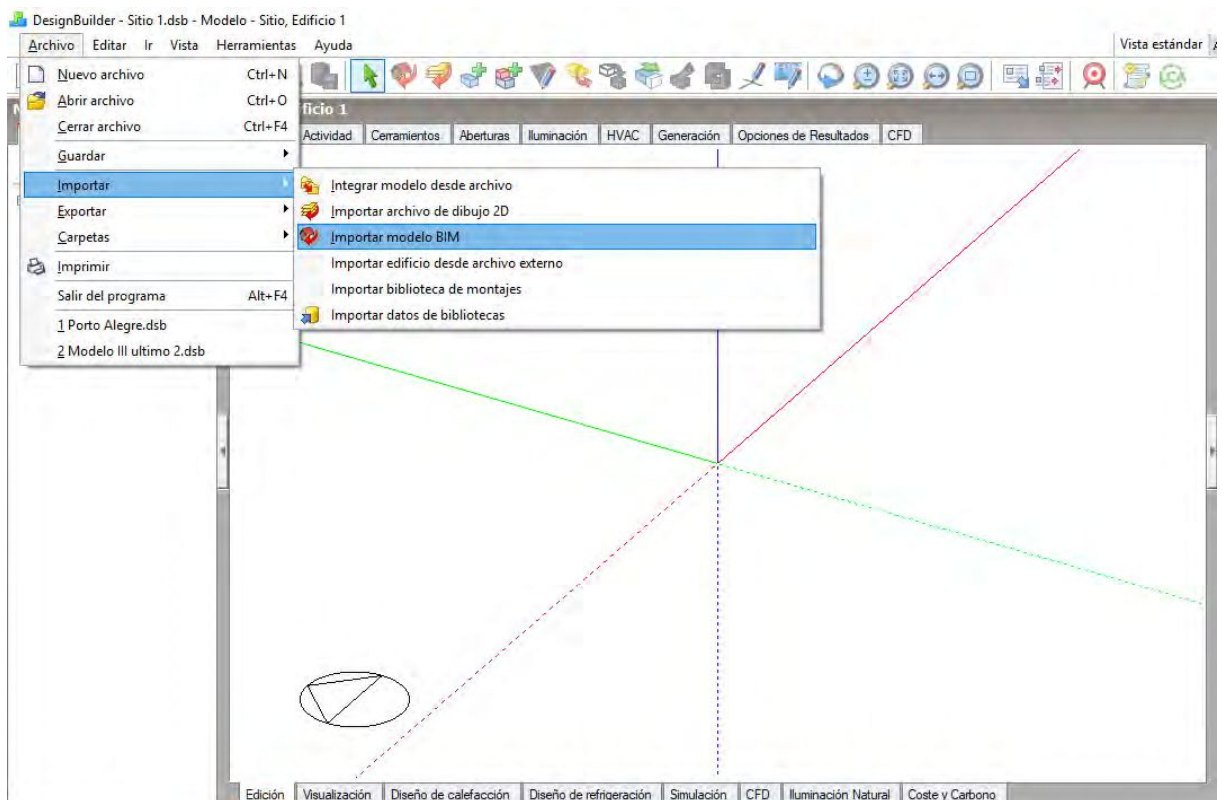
DesignBuilder - Sitio 1.dsb - Modelo - Sitio, Edificio 1

Archivo Editar Ir Vista Herramientas Ayuda

Vista estándar

Nuevo archivo Ctrl+N
Abrir archivo Ctrl+O
Cerrar archivo Ctrl+F4
Guardar
Importar
Exportar
Carpetas
Imprimir
Salir del programa Alt+F4
1 Porto Alegre.dsb
2 Modelo III ultimo 2.dsb

Integrar modelo desde archivo
Importar archivo de dibujo 2D
Importar modelo BIM
Importar edificio desde archivo externo
Importar biblioteca de montajes
Importar datos de bibliotecas

ficio 1

Actividad | Cerramientos | Aberturas | Iluminación | HVAC | Generación | Opciones de Resultados | CFD

Edición | Visualización | Diseño de calefacción | Diseño de refrigeración | Simulación | CFD | Iluminación Natural | Coste y Carbono